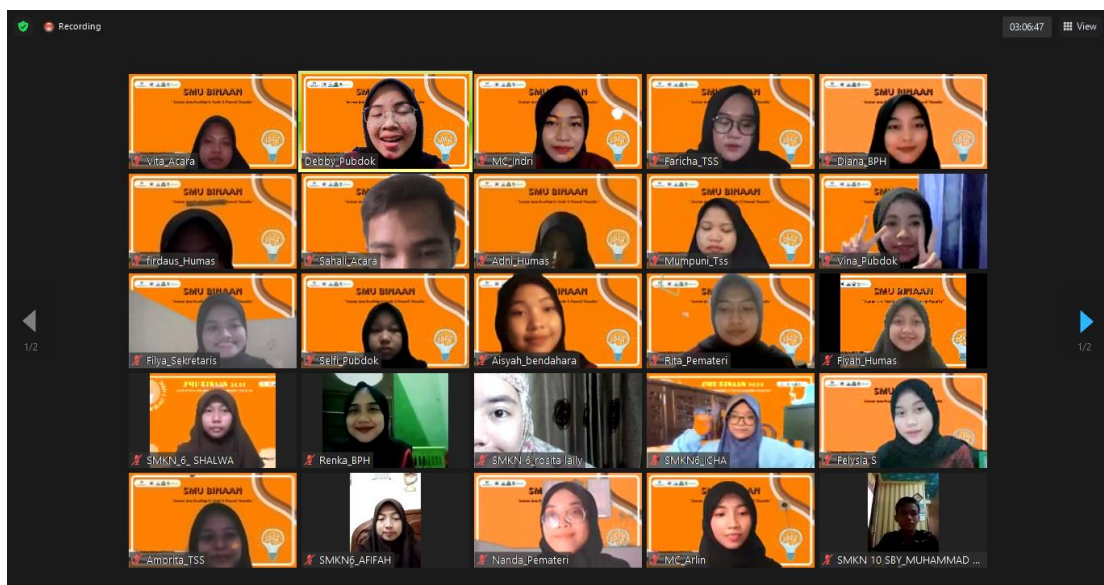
Recording

03:06:47

View

SMU BINAAN

Vita_Acara

Debby_Pubdok

MC_Indri

Faricha_TSS

Diana_BPH

firdaus_Humas

Sahal_Acara

Adni_Humas

Mumpuni_Tss

Vina_Pubdok

Filya_Sekretaris

Selfi_Pubdok

Aisyah_bendahara

Rita_Pemateri

Fiyah_Humas

SMKN_6_ SHALWA

Renka_BPH

SMKN_6_rosita laily

SMKN6_ICHA

Pelysia S

Amorita_TSS

SMKN6_AFIFAH

Nanda_Pemateri

MC_Arlin

SMKN 10 SBY_MUHAMMAD ...

1/2

1/2